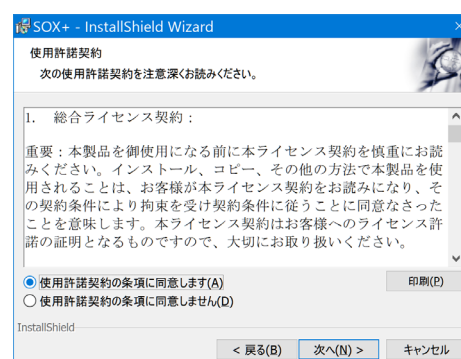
SOX+ - InstallShield Wizard

使用許諾契約
次の使用許諾契約を注意深くお読みください。

1.　総合ライセンス契約：

重要：本製品を御使用になる前に本ライセンス契約を慎重にお読みください。インストール、コピー、その他の方法で本製品を使用されることは、お客様が本ライセンス契約をお読みになり、その契約条件により拘束を受け契約条件に従うことに同意なさったことを意味します。本ライセンス契約はお客様へのライセンス許諾の証明となるものですので、大切にお取り扱いください。

使用許諾契約の条項に同意します(A)
使用許諾契約の条項に同意しません(D)

印刷(P)

InstallShield

< 戻る(B)　次へ(N) >　キャンセル